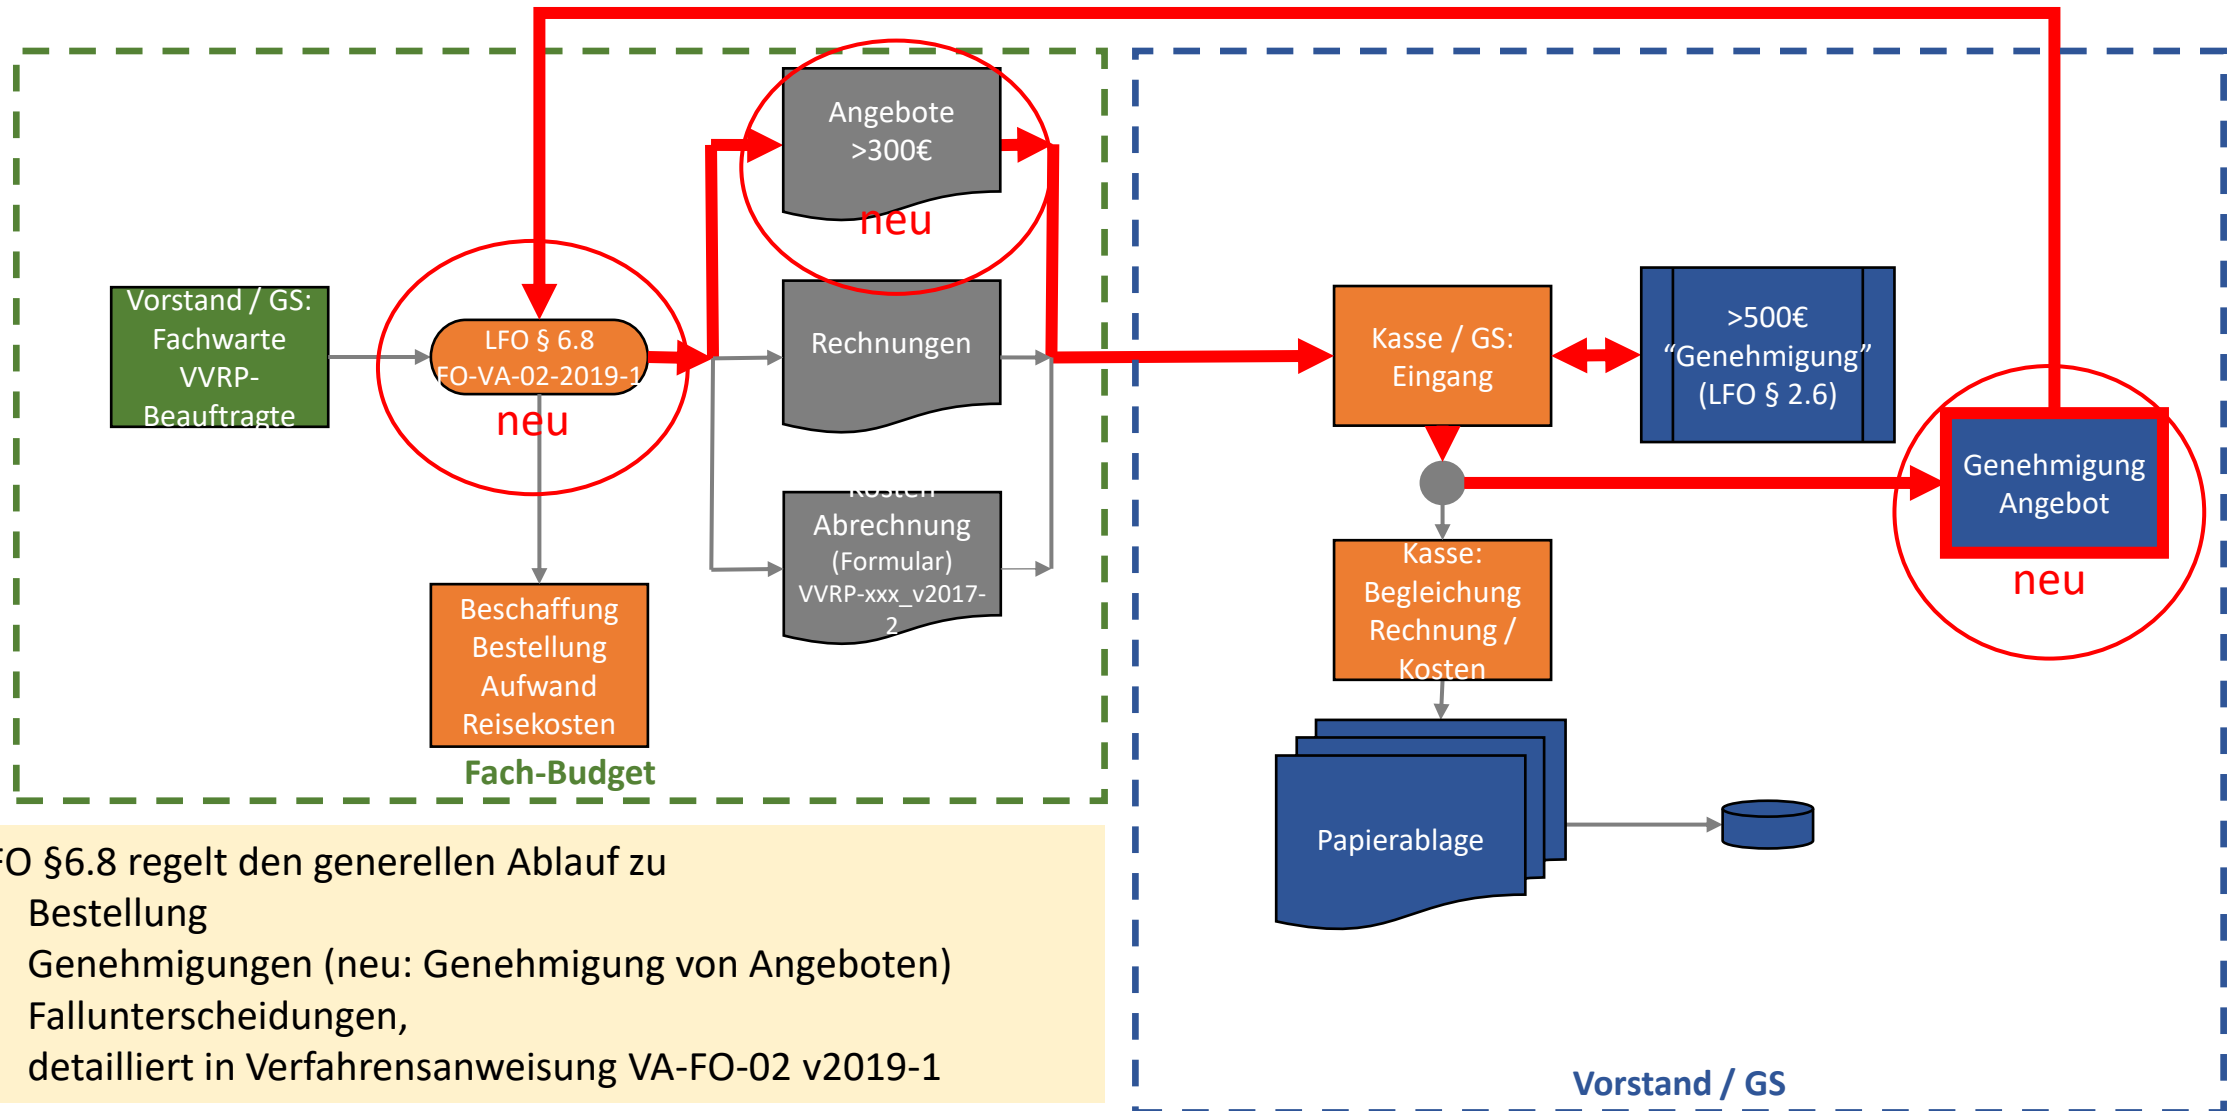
Vorstand / GS: Fachwarte VVRP-Beauftragte

LFO § 6.8 FO-VA-02-2019-1

neu

Angebote >300€

neu

Rechnungen

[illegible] Abrechnung (Formular) VVRP-xxx_v2017-2

Beschaffung Bestellung Aufwand Reisekosten

Fach-Budget

Kasse / GS: Eingang

>500€ "Genehmigung" (LFO § 2.6)

Genehmigung Angebot

neu

Kasse: Begleichung Rechnung / Kosten

Papierablage

Vorstand / GS

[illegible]FO §6.8 regelt den generellen Ablauf zu
Bestellung
Genehmigungen (neu: Genehmigung von Angeboten)
Fallunterscheidungen,
detailliert in Verfahrensanweisung VA-FO-02 v2019-1